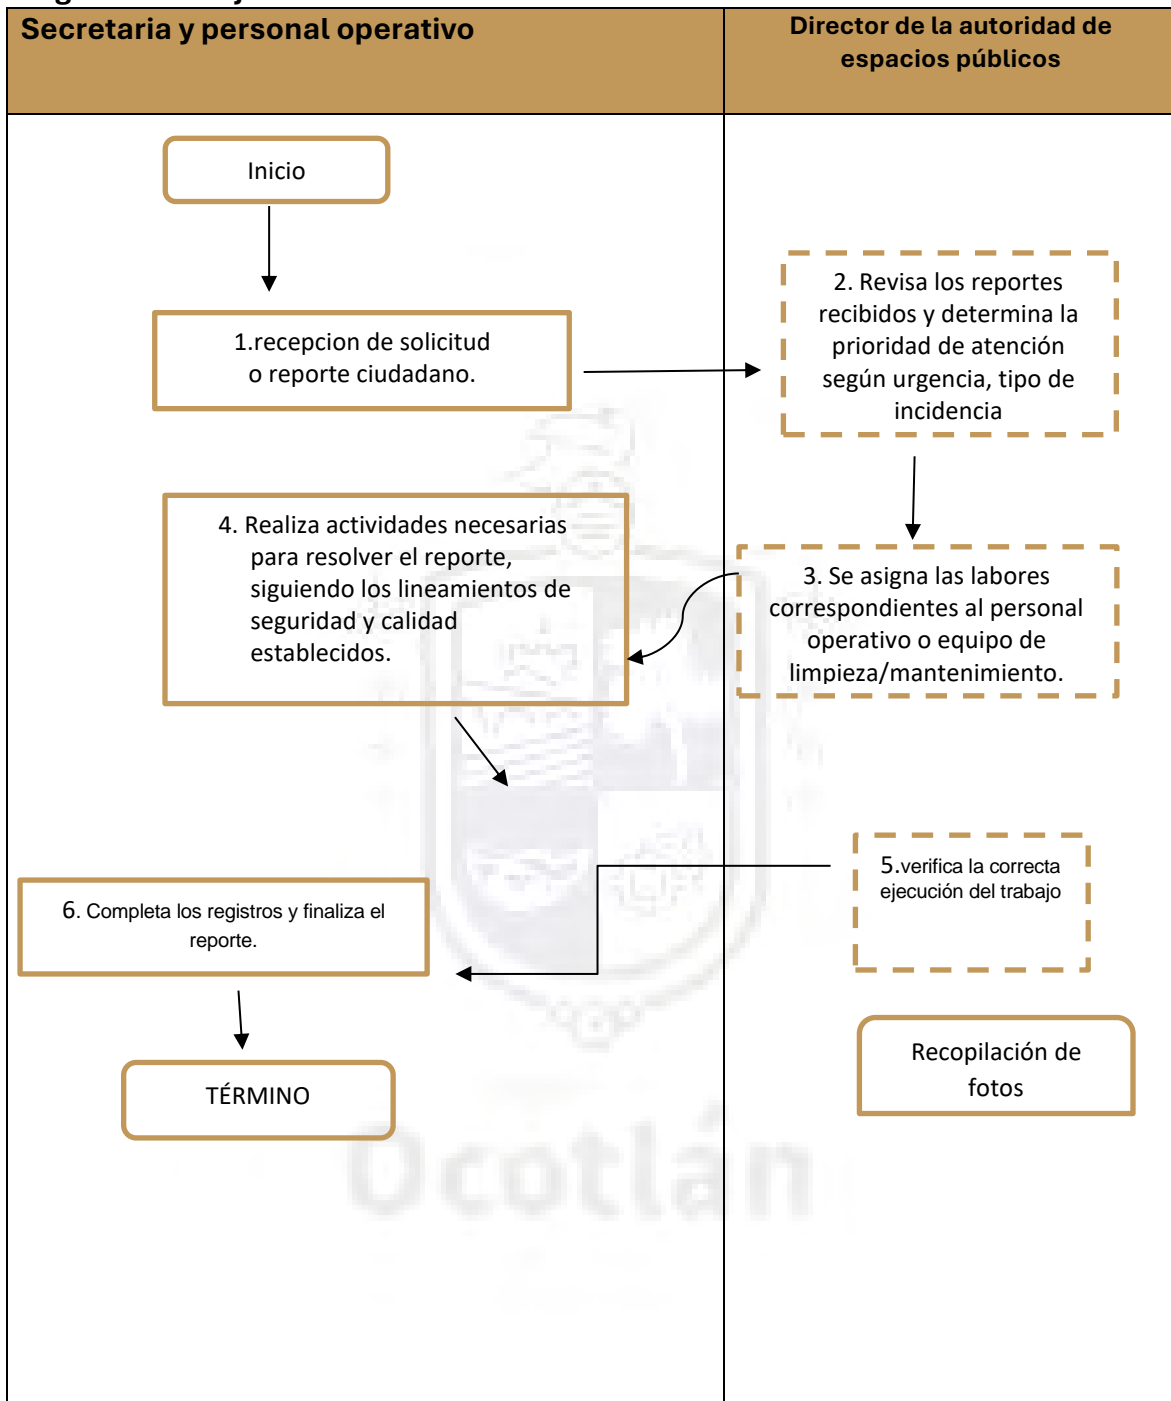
Secretaria y personal operativo

Director de la autoridad de espacios públicos

Inicio

1.recepcion de solicitud o reporte ciudadano.

2. Revisa los reportes recibidos y determina la prioridad de atención según urgencia, tipo de incidencia

3. Se asigna las labores correspondientes al personal operativo o equipo de limpieza/mantenimiento.

4. Realiza actividades necesarias para resolver el reporte, siguiendo los lineamientos de seguridad y calidad establecidos.

5.verifica la correcta ejecución del trabajo

6. Completa los registros y finaliza el reporte.

TÉRMINO

Recopilación de fotos

Ocotlán